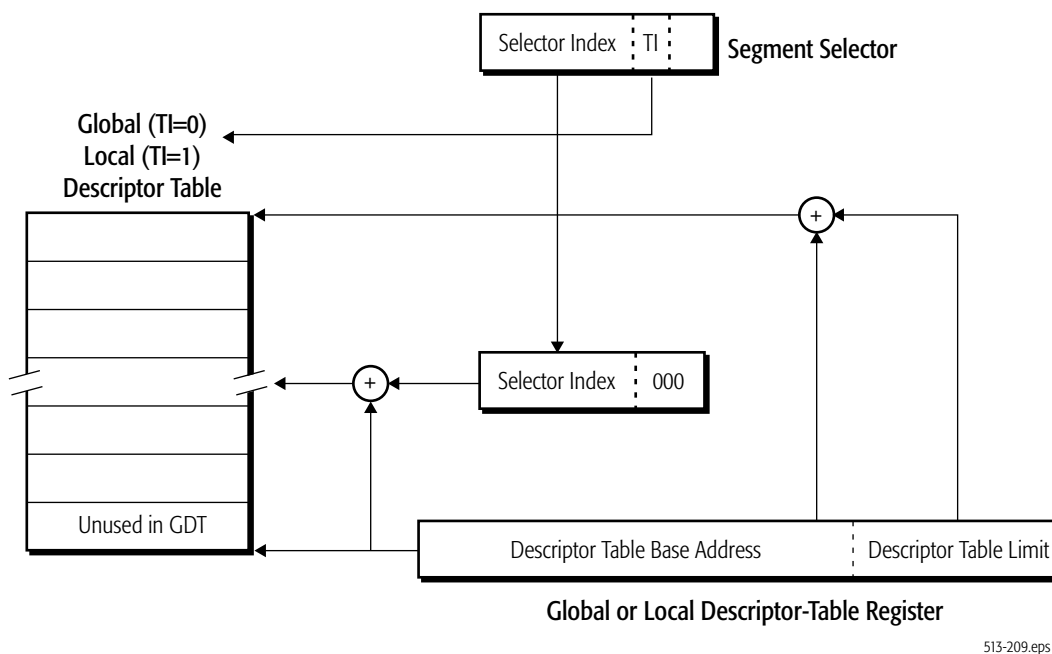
Selector Index TI

Segment Selector

Global (TI=0)
Local (TI=1)
Descriptor Table

+

+

Selector Index 000

Unused in GDT

Descriptor Table Base Address

Descriptor Table Limit

Global or Local Descriptor-Table Register

513-209.eps